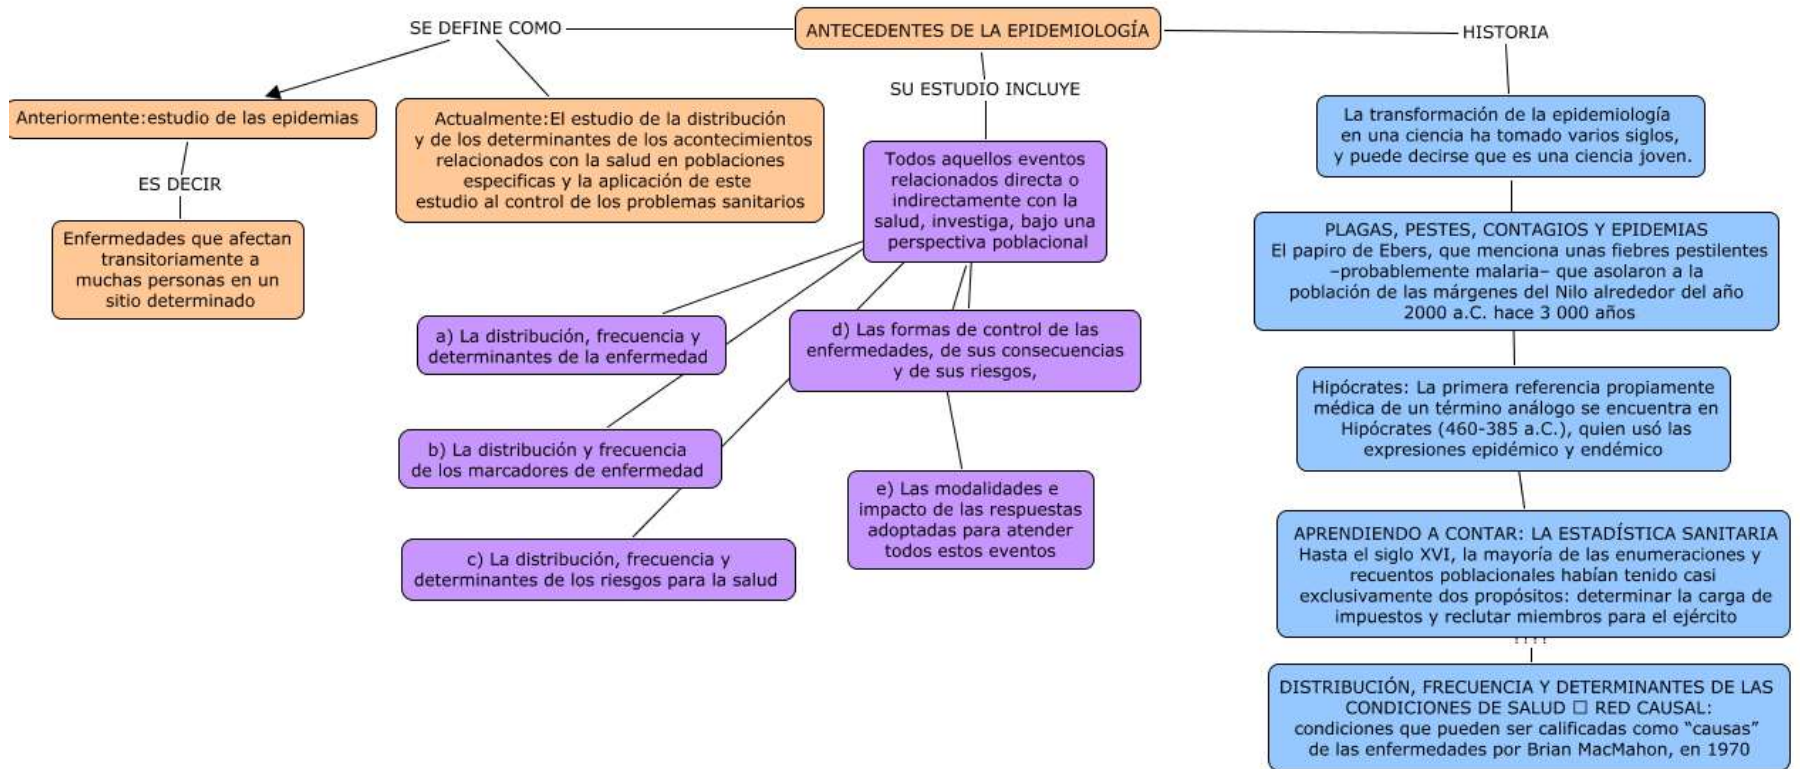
ANTECEDENTES DE LA EPIDEMIOLOGÍA

SE DEFINE COMO

Anteriormente:estudio de las epidemias

ES DECIR

Enfermedades que afectan transitoriamente a muchas personas en un sitio determinado

Actualmente:El estudio de la distribución y de los determinantes de los acontecimientos relacionados con la salud en poblaciones especificas y la aplicación de este estudio al control de los problemas sanitarios

SU ESTUDIO INCLUYE

Todos aquellos eventos relacionados directa o indirectamente con la salud, investiga, bajo una perspectiva poblacional

a) La distribución, frecuencia y determinantes de la enfermedad

b) La distribución y frecuencia de los marcadores de enfermedad

c) La distribución, frecuencia y determinantes de los riesgos para la salud

d) Las formas de control de las enfermedades, de sus consecuencias y de sus riesgos,

e) Las modalidades e impacto de las respuestas adoptadas para atender todos estos eventos

HISTORIA

La transformación de la epidemiología en una ciencia ha tomado varios siglos, y puede decirse que es una ciencia joven.

PLAGAS, PESTES, CONTAGIOS Y EPIDEMIAS
El papiro de Ebers, que menciona unas fiebres pestilentes –probablemente malaria– que asolaron a la población de las márgenes del Nilo alrededor del año 2000 a.C. hace 3 000 años

Hipócrates: La primera referencia propiamente médica de un término análogo se encuentra en Hipócrates (460-385 a.C.), quien usó las expresiones epidémico y endémico

APRENDIENDO A CONTAR: LA ESTADÍSTICA SANITARIA
Hasta el siglo XVI, la mayoría de las enumeraciones y recuentos poblacionales habían tenido casi exclusivamente dos propósitos: determinar la carga de impuestos y reclutar miembros para el ejército

DISTRIBUCIÓN, FRECUENCIA Y DETERMINANTES DE LAS CONDICIONES DE SALUD □ RED CAUSAL: condiciones que pueden ser calificadas como “causas” de las enfermedades por Brian MacMahon, en 1970